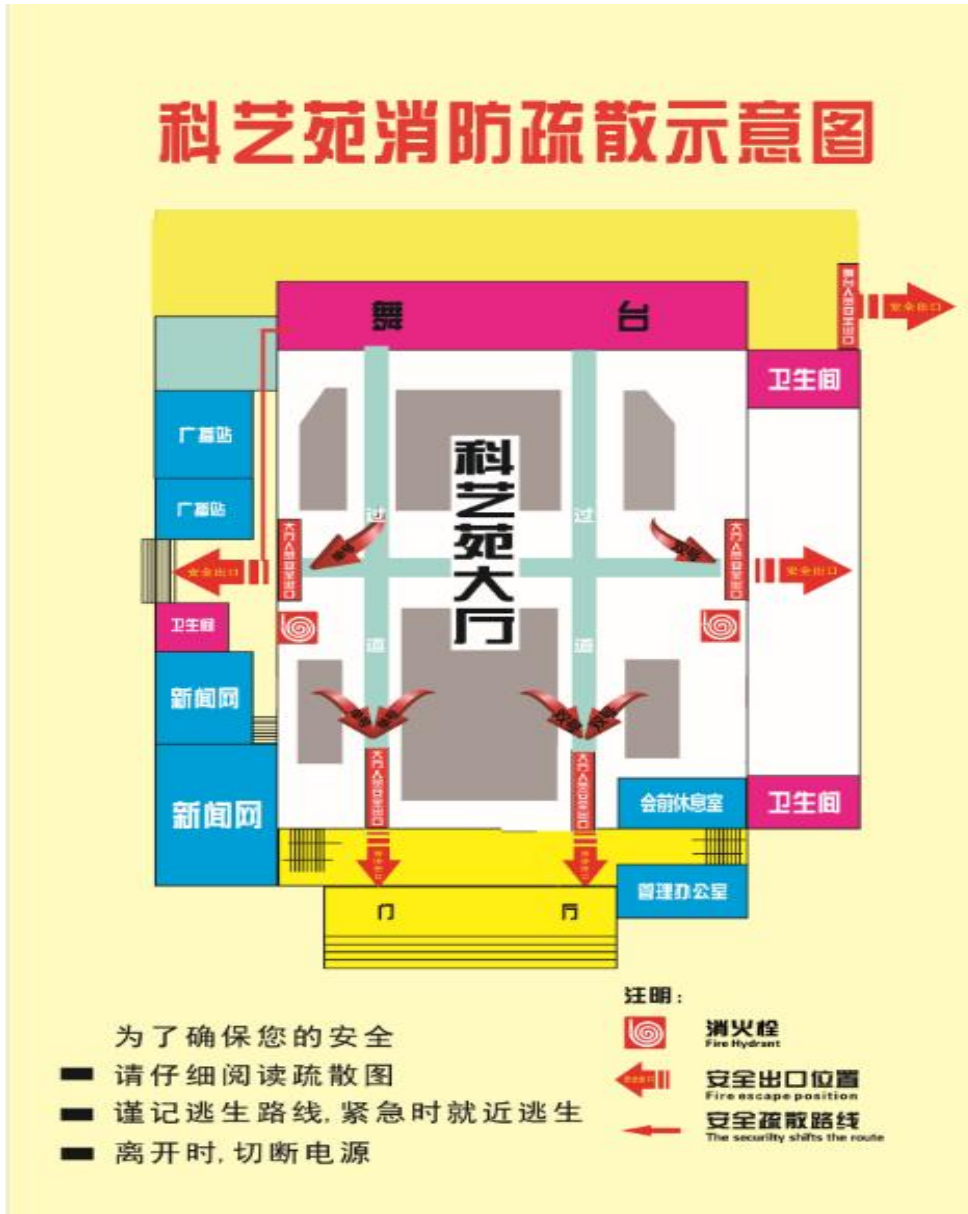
科艺苑消防疏散示意图

舞 台

安全出口

卫生间

广播站

广播站

科艺苑大厅

过

道

过

道

安全出口

安全出口

卫生间

新闻网

新闻网

会前休息室

卫生间

管理办公室

门 厅

注明：

消火栓
Fire Hydrant

安全出口位置
Fire escape position

安全疏散路线
The security shifts the route

为了确保您的安全

请仔细阅读疏散图

谨记逃生路线，紧急时就近逃生

离开时，切断电源